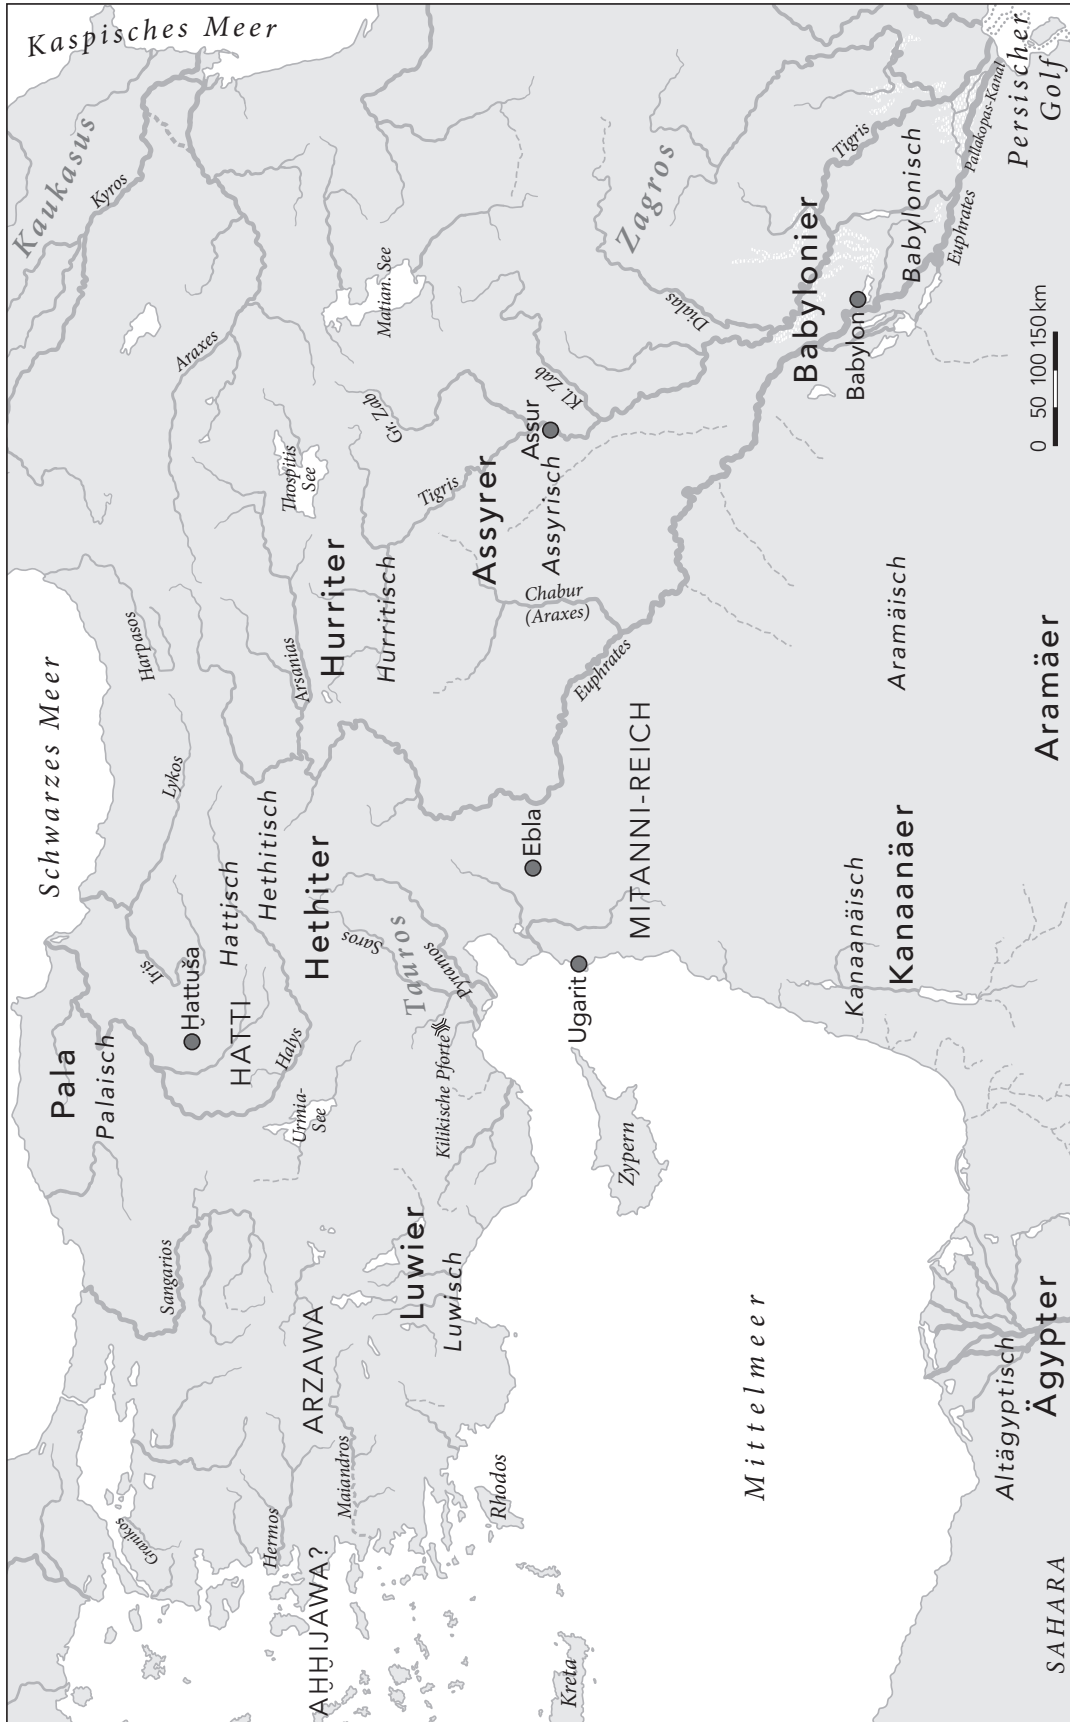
Kaspisches Meer
Kaukasus
Kyros
Araxes
Matian. See
Zagros
Tigris
Persischer Golf
Pallakopas-Kanal
Euphrates
Babylonisch
Babylonier
Babylon
Diyalas
Kl. Zab
Gr. Zab
Assur
Thospitis See
Tigris
Assyrer
Assyrisch
Hurriter
Hurritisch
Chabur (Araxes)
Euphrates
Aramäisch
Aramäer
Harpasos
Arsanias
Schwarzes Meer
Lykos
Hethitisch
Hattisch
Hethiter
Ebla
MITANNI-REICH
Kanaanäisch
Kanaanäer
Iris
Hattuša
HATTI
Halys
Saros
Pyramos
Tauros
Ugarit
Kilikische Pforte
Urmia-See
Pala
Palaisch
Zypern
Sangarios
Luwier
Luwisch
ARZAWA
Mittelmeer
Maiandros
Hermos
Granikos
AHHIJAWA?
Rhodos
Kreta
Altägyptisch
Ägypter
SAHARA
0 50 100 150 km